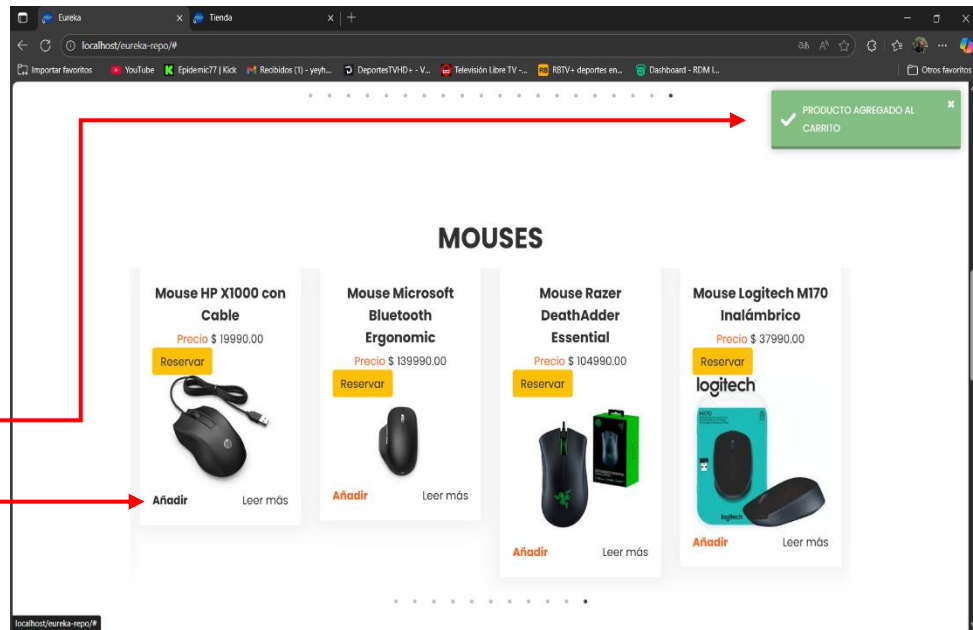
Eureka
Tienda
localhost/eureka-repo/#
Importar favoritos YouTube Epidemic77 | Kick Recibidos (1) - yeyh... DeportesTVHD+ - V... Televisión Libre TV -... RBTV+ deportes en... Dashboard - RDM I... Otros favoritos

PRODUCTO AGREGADO AL CARRITO

MOUSES

Mouse HP X1000 con Cable
Precio $ 19990.00
Reservar
Añadir Leer más

Mouse Microsoft Bluetooth Ergonomic
Precio $ 139990.00
Reservar
Añadir Leer más

Mouse Razer DeathAdder Essential
Precio $ 104990.00
Reservar
Añadir Leer más

Mouse Logitech M170 Inalámbrico
Precio $ 37990.00
Reservar
logitech
logitech
Añadir Leer más

localhost/eureka-repo/#